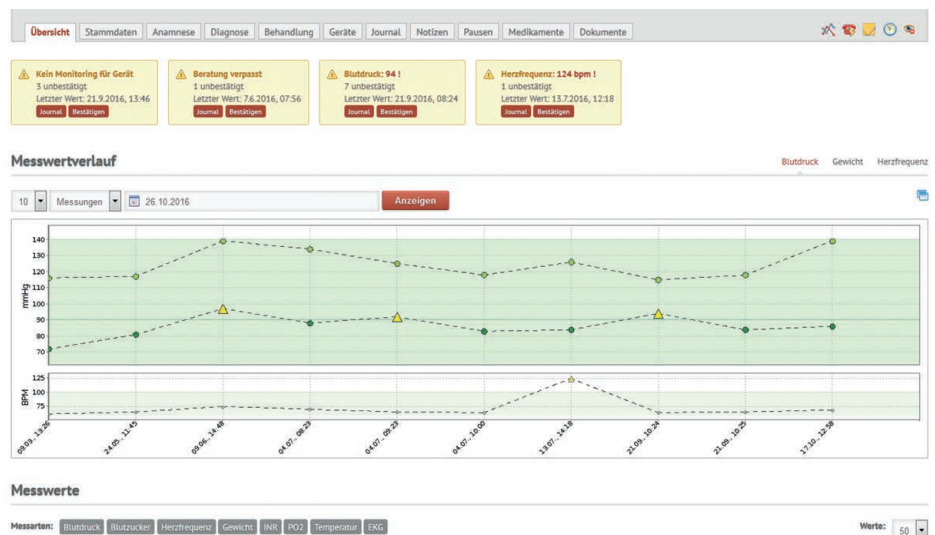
Übersicht | Stammdaten | Anamnese | Diagnose | Behandlung | Geräte | Journal | Notizen | Pausen | Medikamente | Dokumente

Kein Monitoring für Gerät
3 unbestätigt
Letzter Wert: 21.9.2016, 13:46
Journal Bestätigen

Beratung verpasst
1 unbestätigt
Letzter Wert: 7.6.2016, 07:56
Journal Bestätigen

Blutdruck: 94 !
7 unbestätigt
Letzter Wert: 21.9.2016, 08:24
Journal Bestätigen

Herzfrequenz: 124 bpm !
1 unbestätigt
Letzter Wert: 13.7.2016, 12:18
Journal Bestätigen

Messwertverlauf

Blutdruck Gewicht Herzfrequenz

10 | Messungen | 26.10.2016 | Anzeigen

140
130
120
110
100
90
80
70
mmHg

125
100
75
BPM

09.05., 13:26
24.05., 11:45
09.06., 14:48
04.07., 08:29
04.07., 09:23
04.07., 10:00
13.07., 14:18
21.09., 10:24
21.09., 10:25
17.10., 12:58

Messwerte

Messarten: Blutdruck Blutzucker Herzfrequenz Gewicht INR PO2 Temperatur EKG

Werte: 50